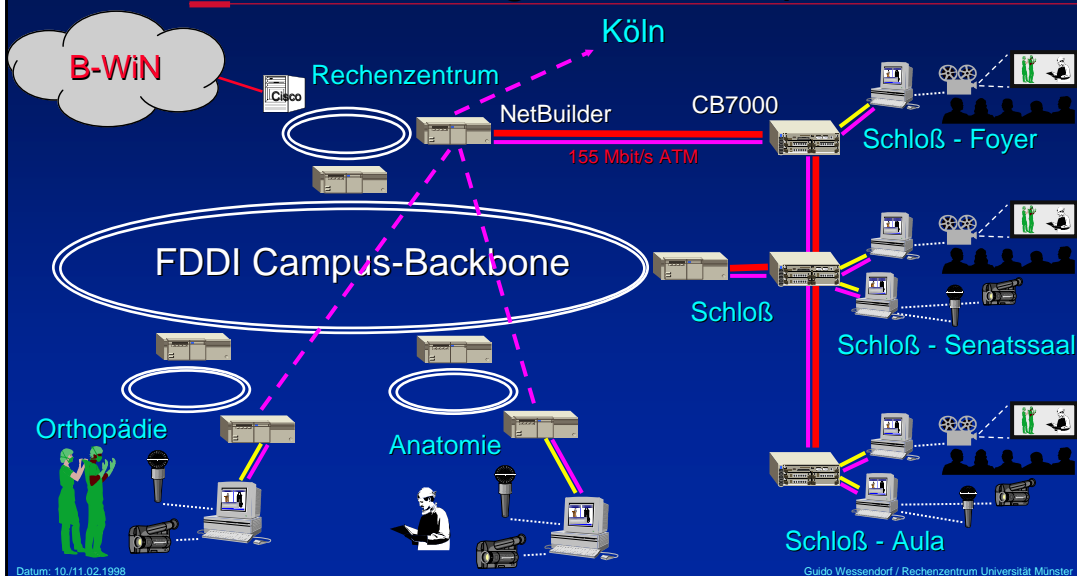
Köln

B-WiN

Cisco

Rechenzentrum

NetBuilder

CB7000

155 Mbit/s ATM

Schloß - Foyer

FDDI Campus-Backbone

Schloß

Schloß - Senatssaal

Orthopädie

Anatomie

Schloß - Aula

Datum: 10./11.02.1998

Guido Wessendorf / Rechenzentrum Universität Münster